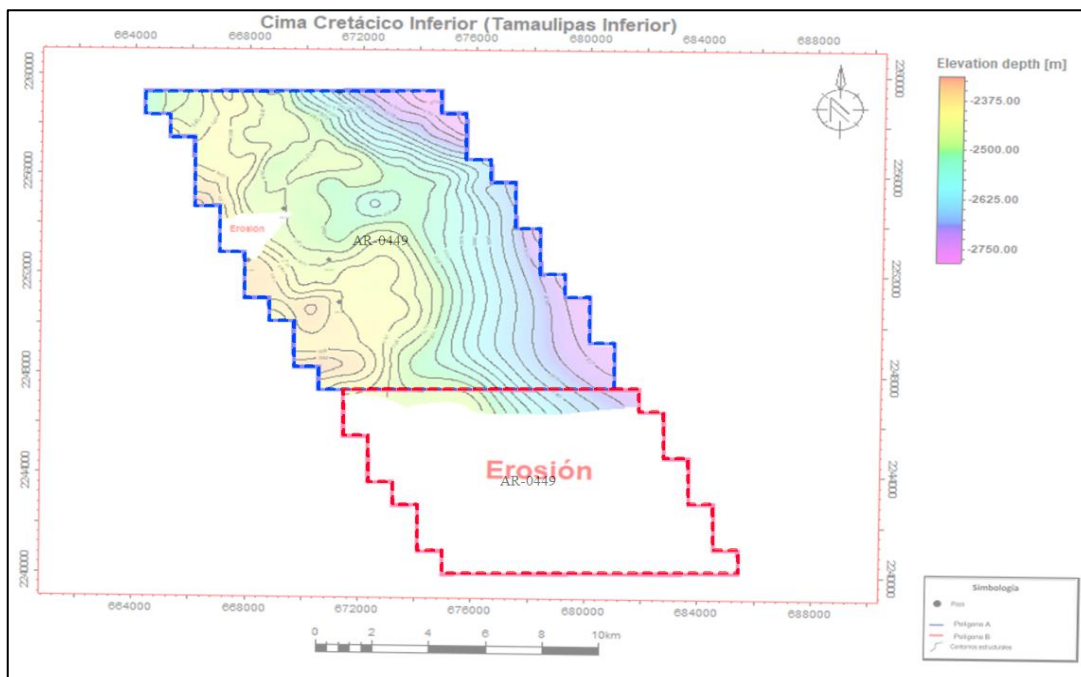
Cima Cretácico Inferior (Tamaulipas Inferior)

664000 668000 672000 676000 680000 684000 688000

Elevation depth [m]
-2375.00
-2500.00
-2625.00
-2750.00

2260000
2256000
2252000
2248000
2244000
2240000

Erosión
AR-0449

Erosión
AR-0449

664000 668000 672000 676000 680000 684000 688000

0 2 4 6 8 10km

Simbología
Pozo
Polígono A
Polígono B
Contornos estructurales